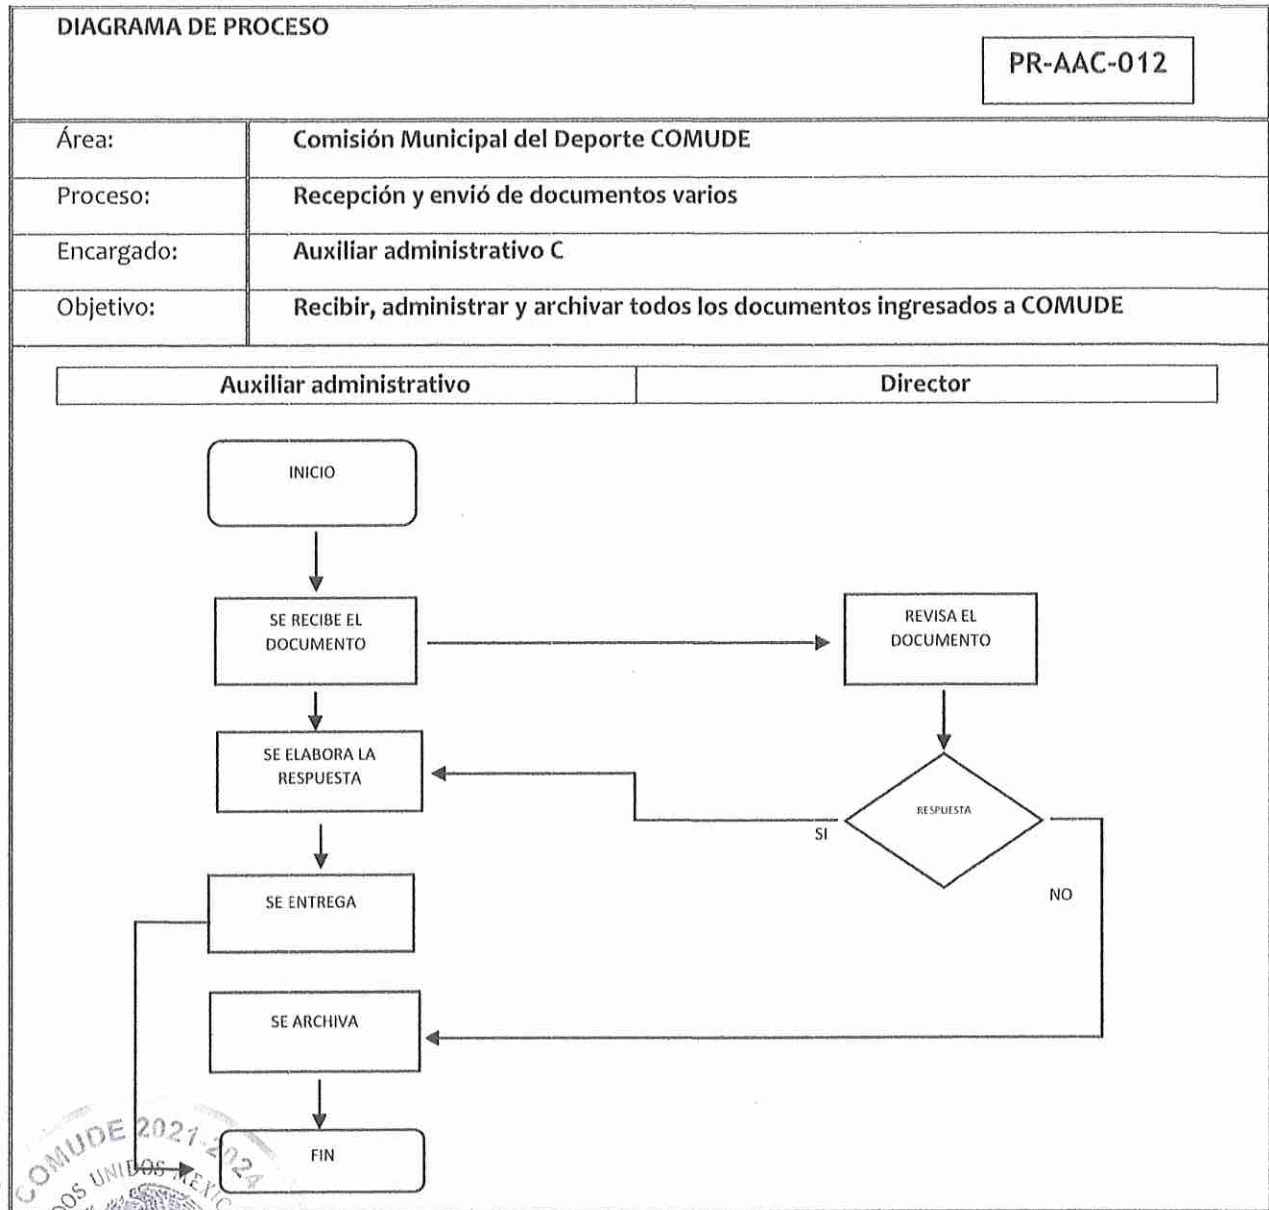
DIAGRAMA DE PROCESO

PR-AAC-012

| Área: | Comisión Municipal del Deporte COMUDE |
|---|---|
| Proceso: | Recepción y envió de documentos varios |
| Encargado: | Auxiliar administrativo C |
| Objetivo: | Recibir, administrar y archivar todos los documentos ingresados a COMUDE |

| Auxiliar administrativo | Director |
|---|---|

INICIO

SE RECIBE EL DOCUMENTO

REVISA EL DOCUMENTO

SE ELABORA LA RESPUESTA

RESPUESTA

SI

NO

SE ENTREGA

SE ARCHIVA

FIN

COMUDE 2021-2024
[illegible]OS UNIDOS MEXIC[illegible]